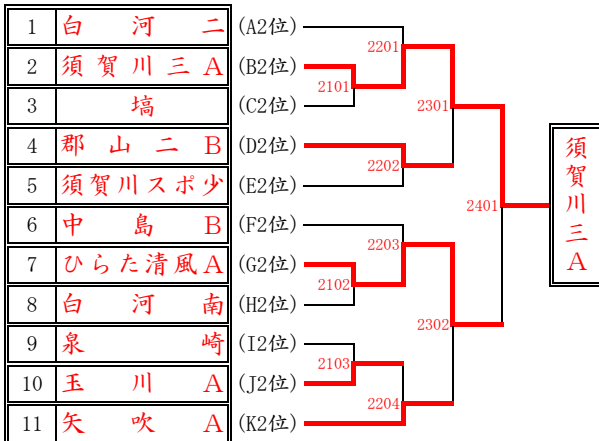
| 1 | 白河二 | (A2位) |
|---|---|---|
| 2 | 須賀川三A | (B2位) |
| 3 | 塙 | (C2位) |
| 4 | 郡山二B | (D2位) |
| 5 | 須賀川スポ少 | (E2位) |
| 6 | 中島B | (F2位) |
| 7 | ひらた清風A | (G2位) |
| 8 | 白河南 | (H2位) |
| 9 | 泉崎 | (I2位) |
| 10 | 玉川A | (J2位) |
| 11 | 矢吹A | (K2位) |

2201
2101
2301
2202
2401
2203
2102
2302
2103
2204

須賀川三A